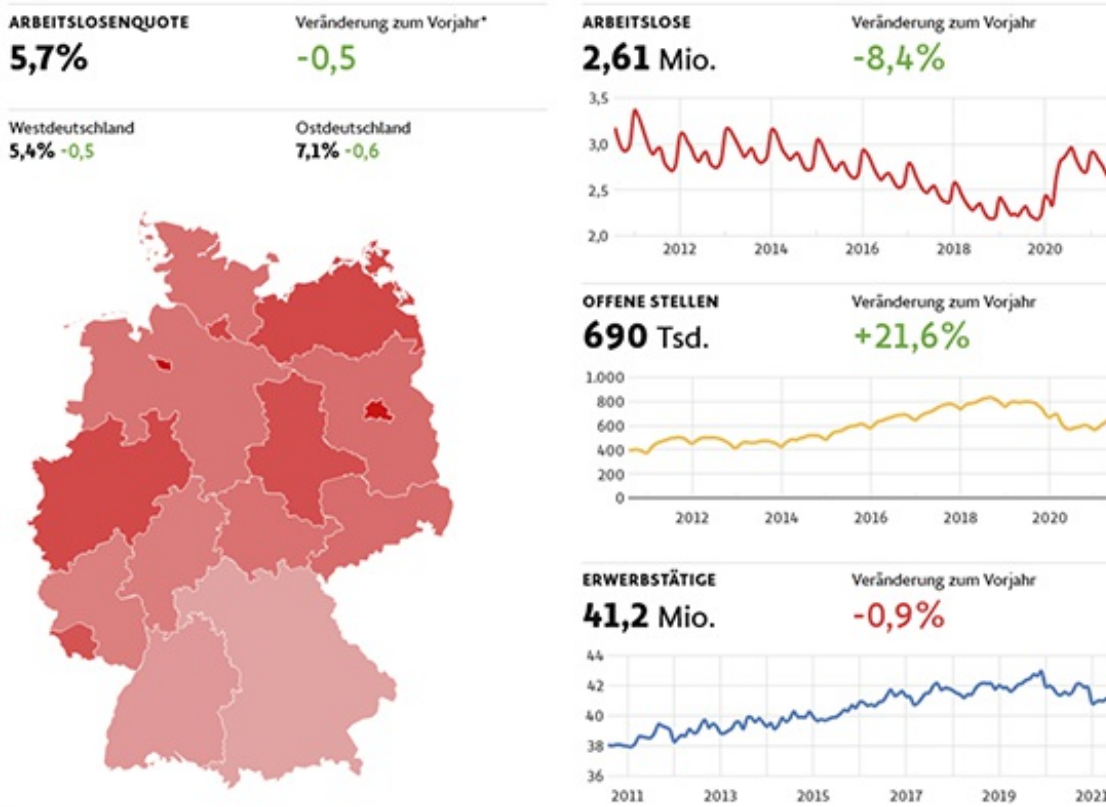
ARBEITSLOSENQUOTE
5,7%
Veränderung zum Vorjahr*
-0,5

Westdeutschland
5,4% -0,5
Ostdeutschland
7,1% -0,6

ARBEITSLOSE
2,61 Mio.
Veränderung zum Vorjahr
-8,4%

3,5
3,0
2,5
2,0
2012 2014 2016 2018 2020

OFFENE STELLEN
690 Tsd.
Veränderung zum Vorjahr
+21,6%

1.000
800
600
400
200
0
2012 2014 2016 2018 2020

ERWERBSTÄTIGE
41,2 Mio.
Veränderung zum Vorjahr
-0,9%

44
42
40
38
36
2011 2013 2015 2017 2019 2021